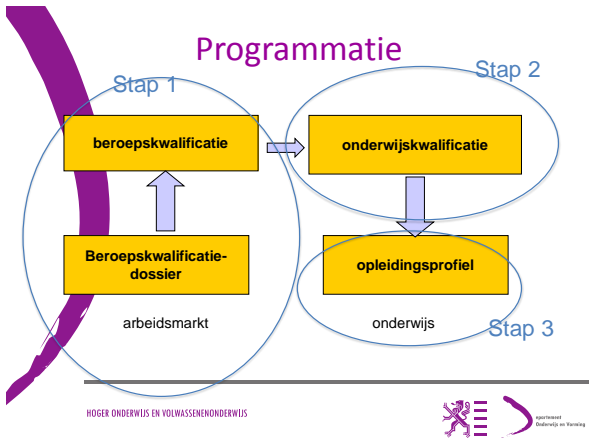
Programmatie

Stap 1

Stap 2

beroepskwalificatie

onderwijskwalificatie

Beroepskwalificatiedossier

opleidingsprofiel

arbeidsmarkt

onderwijs

Stap 3

HOGER ONDERWIJS EN VOLWASSENENONDERWIJS

departement Onderwijs en Vorming